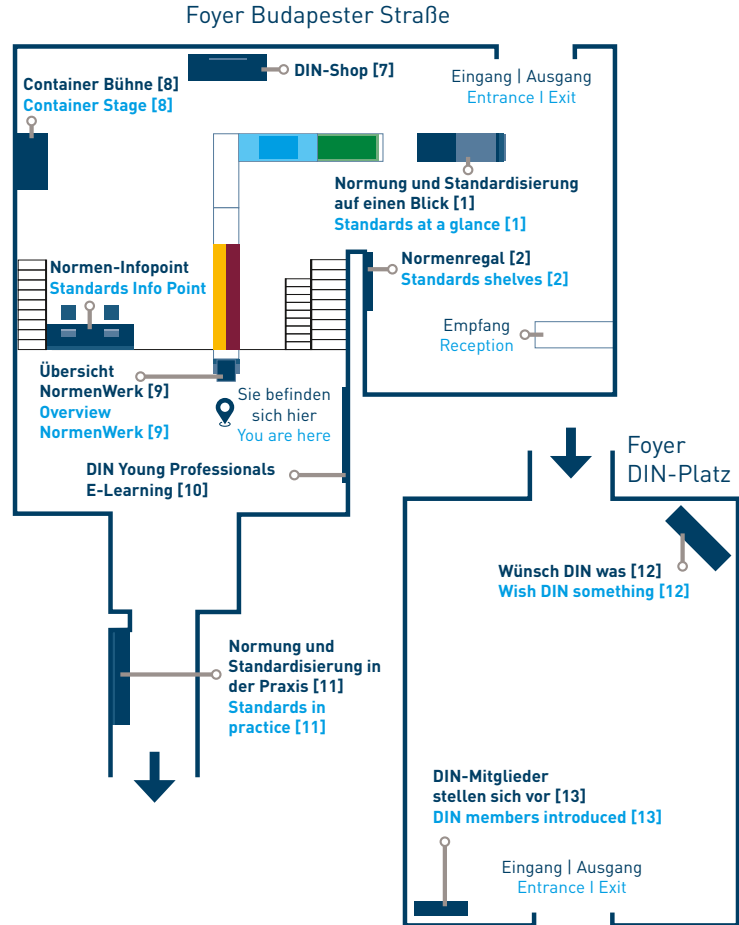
Foyer Budapester Straße

Container Bühne [8]
Container Stage [8]

DIN-Shop [7]

Eingang | Ausgang
Entrance I Exit

Normung und Standardisierung auf einen Blick [1]
Standards at a glance [1]

Normen-Infopoint
Standards Info Point

Normenregal [2]
Standards shelves [2]

Empfang
Reception

Übersicht NormenWerk [9]
Overview NormenWerk [9]

Sie befinden sich hier
You are here

DIN Young Professionals E-Learning [10]

Foyer DIN-Platz

Wünsch DIN was [12]
Wish DIN something [12]

Normung und Standardisierung in der Praxis [11]
Standards in practice [11]

DIN-Mitglieder stellen sich vor [13]
DIN members introduced [13]

Eingang | Ausgang
Entrance I Exit